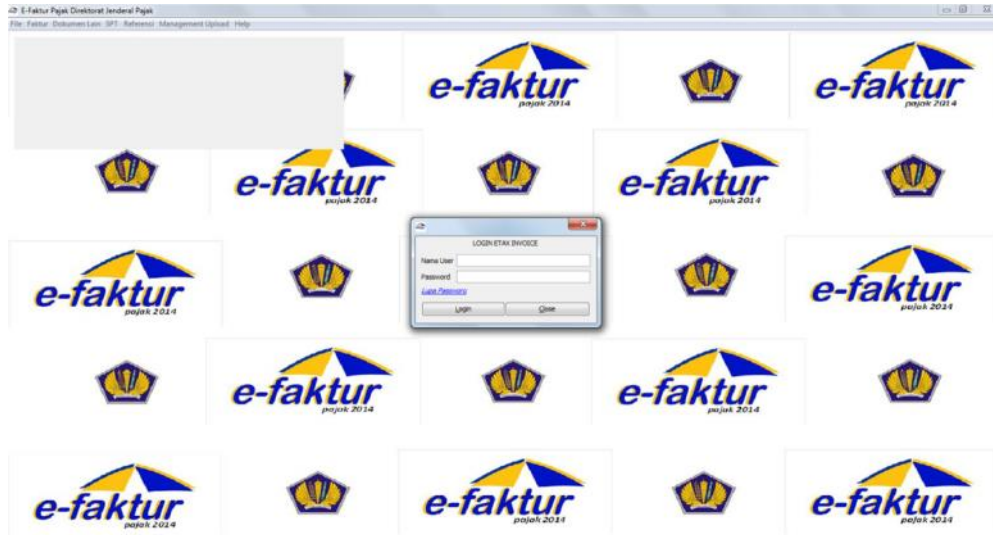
E-Faktur Pajak Direktorat Jenderal Pajak

File Faktur Dokumen Lain SPT Referensi Management Upload Help

e-faktur pajak 2014

e-faktur pajak 2014

e-faktur pajak 2014

e-faktur pajak 2014

LOGIN ETAX INVOICE

Nama User

Password

Lupa Password

Login

Close

e-faktur pajak 2014

e-faktur pajak 2014

e-faktur pajak 2014

e-faktur pajak 2014

e-faktur pajak 2014

e-faktur pajak 2014

e-faktur pajak 2014